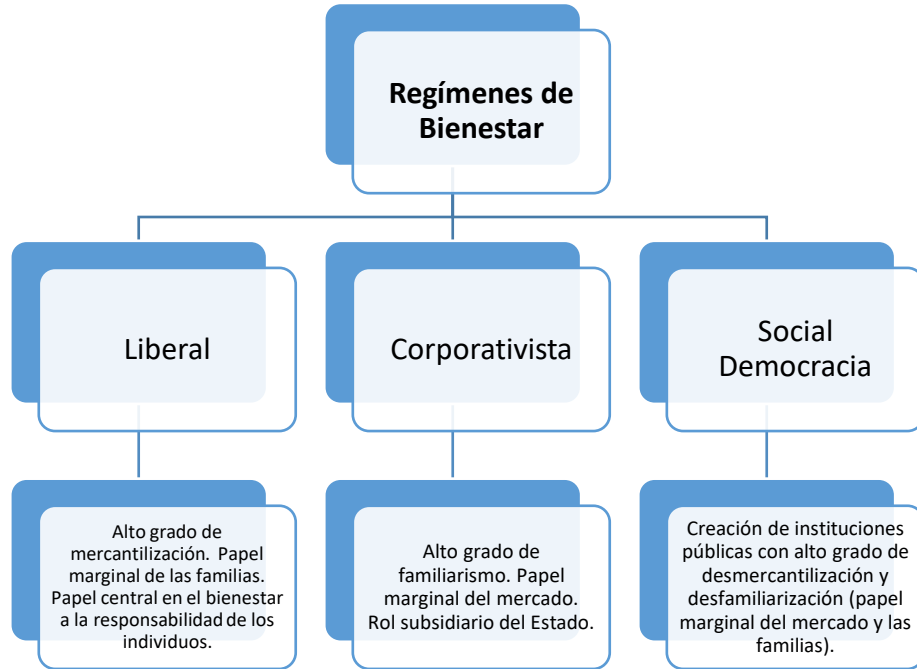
Regímenes de Bienestar

Liberal

Corporativista

Social Democracia

Alto grado de mercantilización. Papel marginal de las familias. Papel central en el bienestar a la responsabilidad de los individuos.

Alto grado de familiarismo. Papel marginal del mercado. Rol subsidiario del Estado.

Creación de instituciones públicas con alto grado de desmercantilización y desfamiliarización (papel marginal del mercado y las familias).